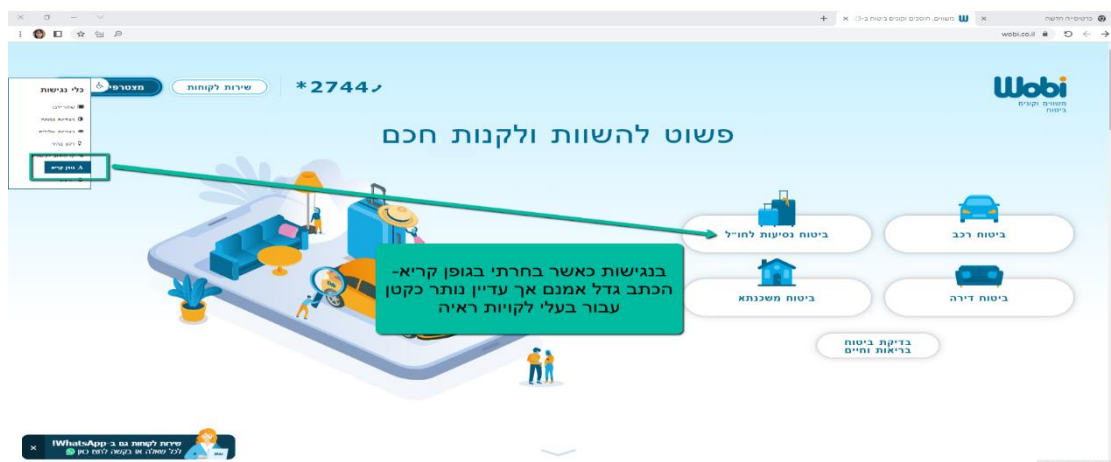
כרטיסייה חדשה
משווים, חוסכים וקונים ביטוח ב-3
wobi.co.il

Wobi
משווים וקונים ביטוח

מצטרפים
שירות לקוחות
*2744

כלי נגישות
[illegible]
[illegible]
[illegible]
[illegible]
גופן קריא

פשוט להשוות ולקנות חכם

ביטוח נסיעות לחו"ל
ביטוח רכב
ביטוח משכנתא
ביטוח דירה
בדיקת ביטוח בריאות וחיים

בנגישות כאשר בחרתי בגופן קריא- הכתב גדל אמנם אך עדיין נותר קטן עבור בעלי לקויות ראיה

שירות לקוחות גם ב- WhatsApp!
לכל שאלה או בקשה לחצו כאן